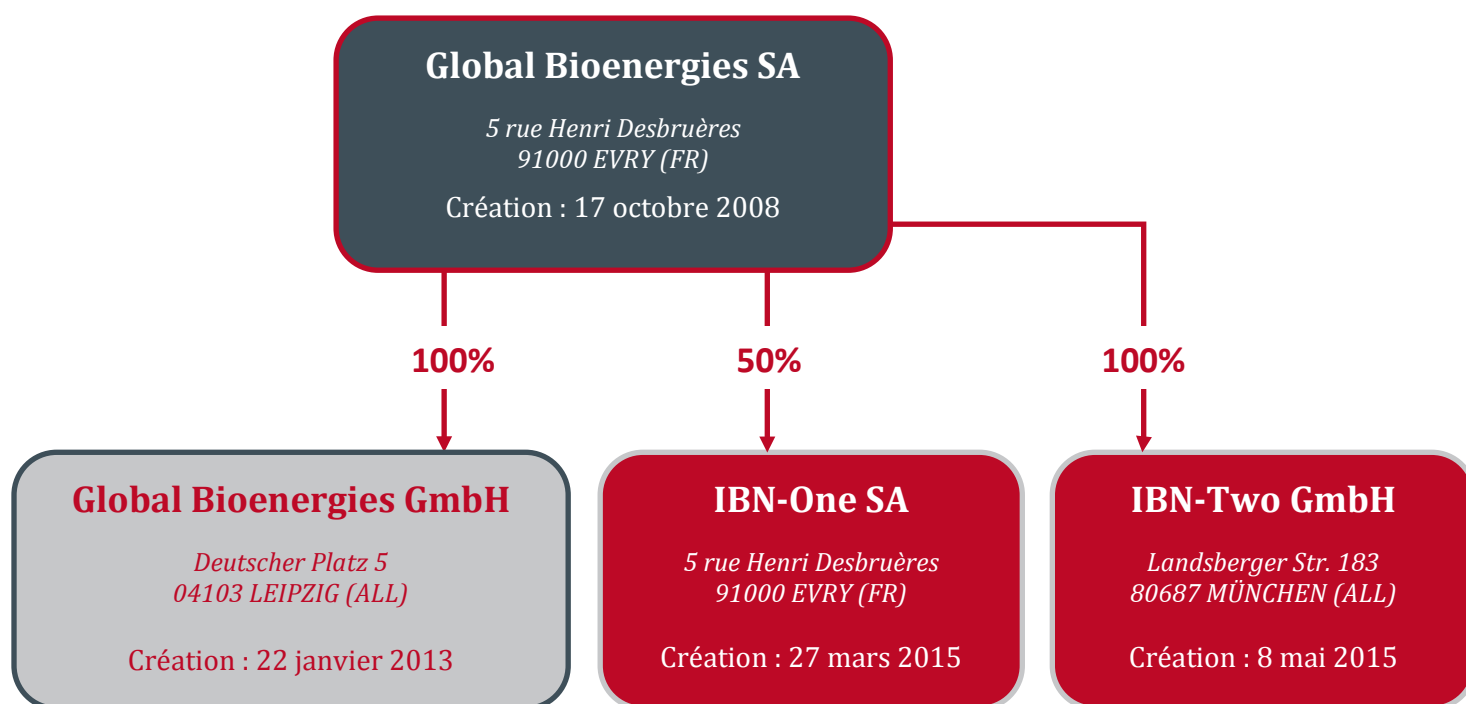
Global Bioenergies SA

5 rue Henri Desbruères
91000 EVRY (FR)

Création : 17 octobre 2008

100%

50%

100%

Global Bioenergies GmbH

Deutscher Platz 5
04103 LEIPZIG (ALL)

Création : 22 janvier 2013

IBN-One SA

5 rue Henri Desbruères
91000 EVRY (FR)

Création : 27 mars 2015

IBN-Two GmbH

Landsberger Str. 183
80687 MÜNCHEN (ALL)

Création : 8 mai 2015